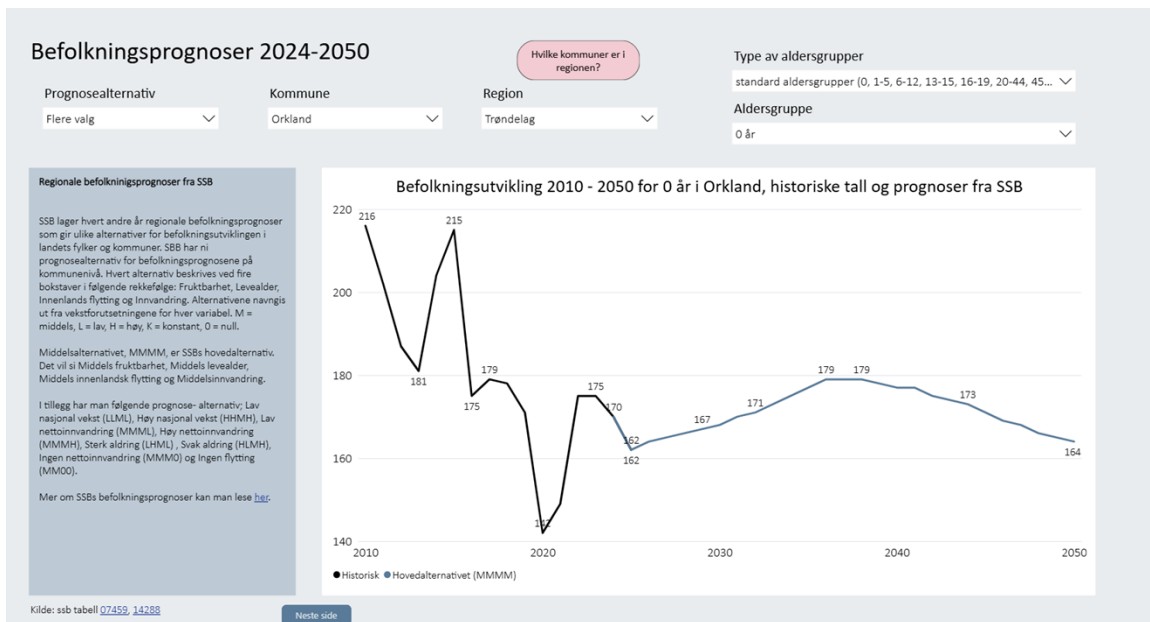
Befolkningsprognoser 2024-2050

Hvilke kommuner er i regionen?

Type av aldersgrupper
standard aldersgrupper (0, 1-5, 6-12, 13-15, 16-19, 20-44, 45...

Prognosealternativ
Flere valg

Kommune
Orkland

Region
Trøndelag

Aldersgruppe
0 år

Regionale befolknigsprognoser fra SSB

SSB lager hvert andre år regionale befolkningsprognoser som gir ulike alternativer for befolkningsutviklingen i landets fylker og kommuner. SBB har ni prognosealternativ for befolkningsprognosene på kommunenivå. Hvert alternativ beskrives ved fire bokstaver i følgende rekkefølge: Fruktbarhet, Levealder, Innenlands flytting og Innvandring. Alternativene navngis ut fra vekstforutsetningene for hver variabel. M = middels, L = lav, H = høy, K = konstant, 0 = null.

Middelsalternativet, MMMM, er SSBs hovedalternativ. Det vil si Middels fruktbarhet, Middels levealder, Middels innenlandsk flytting og Middelsinnvandring.

I tillegg har man følgende prognose- alternativ; Lav nasjonal vekst (LLML), Høy nasjonal vekst (HHMH), Lav nettoinnvandring (MMML), Høy nettoinnvandring (MMMH), Sterk aldring (LHML) , Svak aldring (HLMH), Ingen nettoinnvandring (MMM0) og Ingen flytting (MM00).

Mer om SSBs befolkningsprognoser kan man lese her.

Befolkningsutvikling 2010 - 2050 for 0 år i Orkland, historiske tall og prognoser fra SSB

220
200
180
160
140
216
181
215
175
179
142
175
170
162
162
167
171
179
179
173
164
2010
2020
2030
2040
2050

Historisk
Hovedalternativet (MMMM)

Kilde: ssb tabell 07459, 14288

Neste side